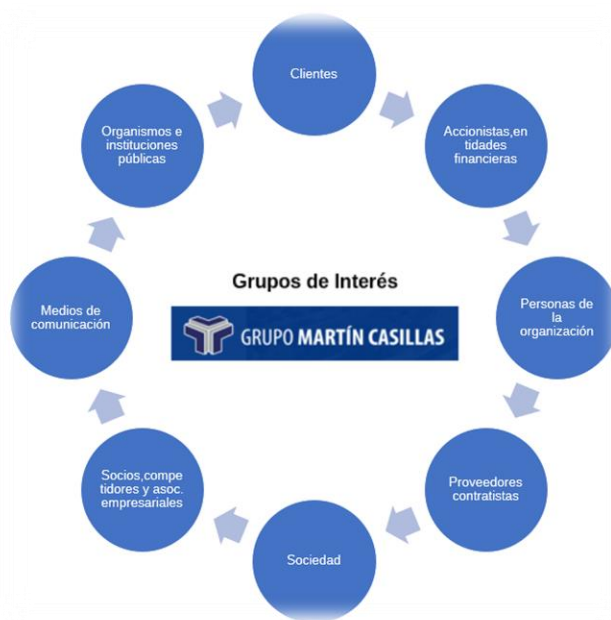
Grupos de Interés

GRUPO MARTÍN CASILLAS

Clientes

Accionistas,en tidades financieras

Personas de la organización

Proveedores contratistas

Sociedad

Socios,compe tidores y asoc. empresariales

Medios de comunicación

Organismos e instituciones públicas